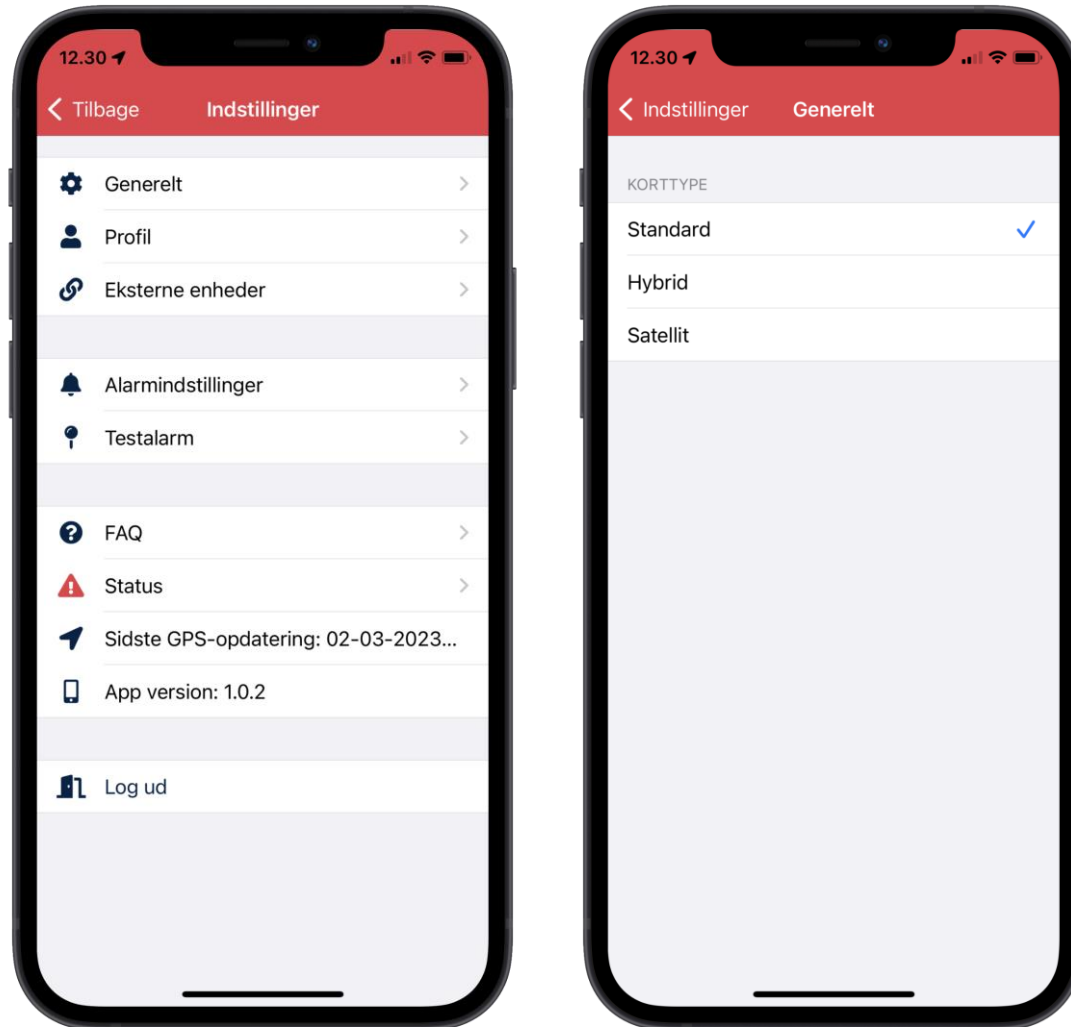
12.30

Tilbage Indstillinger

Generelt
Profil
Eksterne enheder

Alarmindstillinger
Testalarm

FAQ
Status
Sidste GPS-opdatering: 02-03-2023...
App version: 1.0.2

Log ud

12.30

Indstillinger Generelt

KORTTYPE
Standard ✓
Hybrid
Satellit